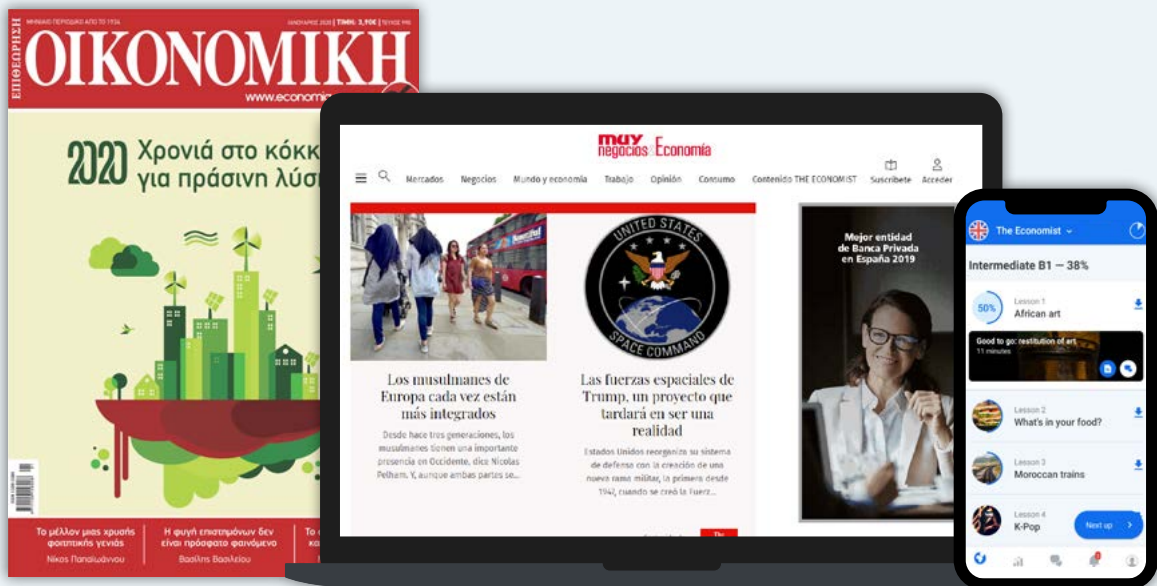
ΕΠΙΘΕΩΡΗΣΗ ΟΙΚΟΝΟΜΙΚΗ
ΜΗΝΙΑΙΟ ΠΕΡΙΟΔΙΚΟ ΑΠΟ ΤΟ 1934
ΙΑΝΟΥΑΡΙΟΣ 2020 | ΤΙΜΗ: 3,90€ | ΤΕΥΧΟΣ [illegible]
www.economi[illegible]

2020 Χρονιά στο κόκκ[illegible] για πράσινη λύσ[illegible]

Το μέλλον μιας χρυσής φοιτητικής γενιάς
Νίκος Παπαϊωάννου

Η φυγή επιστημόνων δεν είναι πρόσφατο φαινόμενο
Βασίλης Βασιλείου

Το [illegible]

muy negocios Economía

Mercados Negocios Mundo y economía Trabajo Opinión Consumo Contenido THE ECONOMIST Suscríbete Acceder

UNITED STATES SPACE COMMAND

Los musulmanes de Europa cada vez están más integrados

Desde hace tres generaciones, los musulmanes tienen una importante presencia en Occidente, dice Nicolas Pelham. Y, aunque ambas partes se...

Las fuerzas espaciales de Trump, un proyecto que tardará en ser una realidad

Estados Unidos reorganiza su sistema de defensa con la creación de una nueva rama militar, la primera desde 1947, cuando se creó la Fuerz...

Mejor entidad de Banca Privada en España 2019

The Economist

Intermediate B1 — 38%

50%
Lesson 1
African art

Good to go: restitution of art
11 minutes

Lesson 2
What's in your food?

Lesson 3
Moroccan trains

Lesson 4
K-Pop

Next up